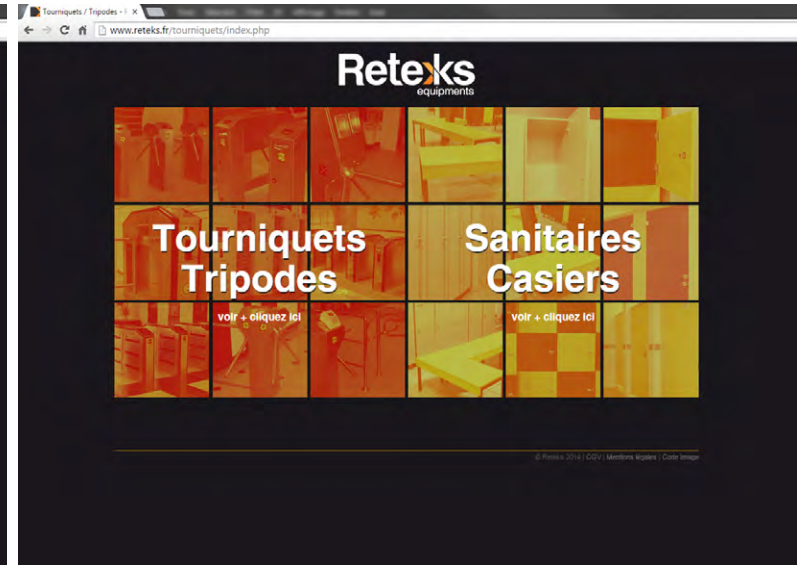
Tourniquets / Tripodes - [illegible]

www.reteks.fr/tourniquets/index.php

Reteks
equipments

Tourniquets
Tripodes

voir + cliquez ici

Sanitaires
Casiers

voir + cliquez ici

© Reteks 2014 | CGV | Mentions légales | Crédit Image